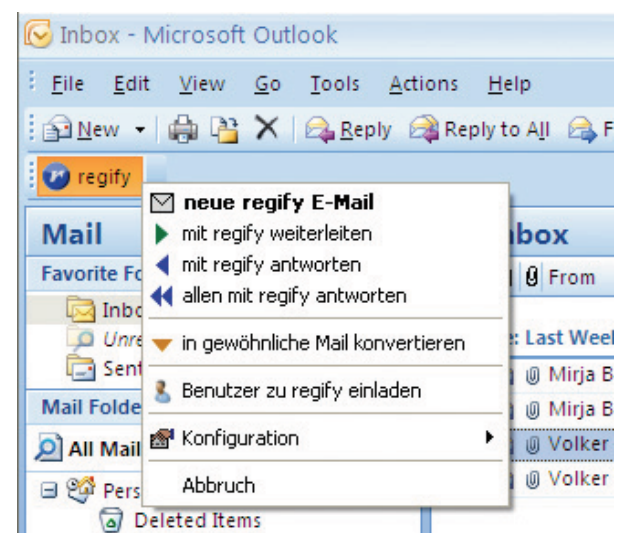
Inbox - Microsoft Outlook

File Edit View Go Tools Actions Help

New Reply Reply to All F

regify

neue regify E-Mail
mit regify weiterleiten
mit regify antworten
allen mit regify antworten
in gewöhnliche Mail konvertieren
Benutzer zu regify einladen
Konfiguration
Abbruch

Mail
Favorite Fo
Inbo
Unre
Sent
Mail Folde
All Mail
Pers
Deleted Items

nbox
From
: Last Wee
Mirja B
Mirja B
Volker
Volker